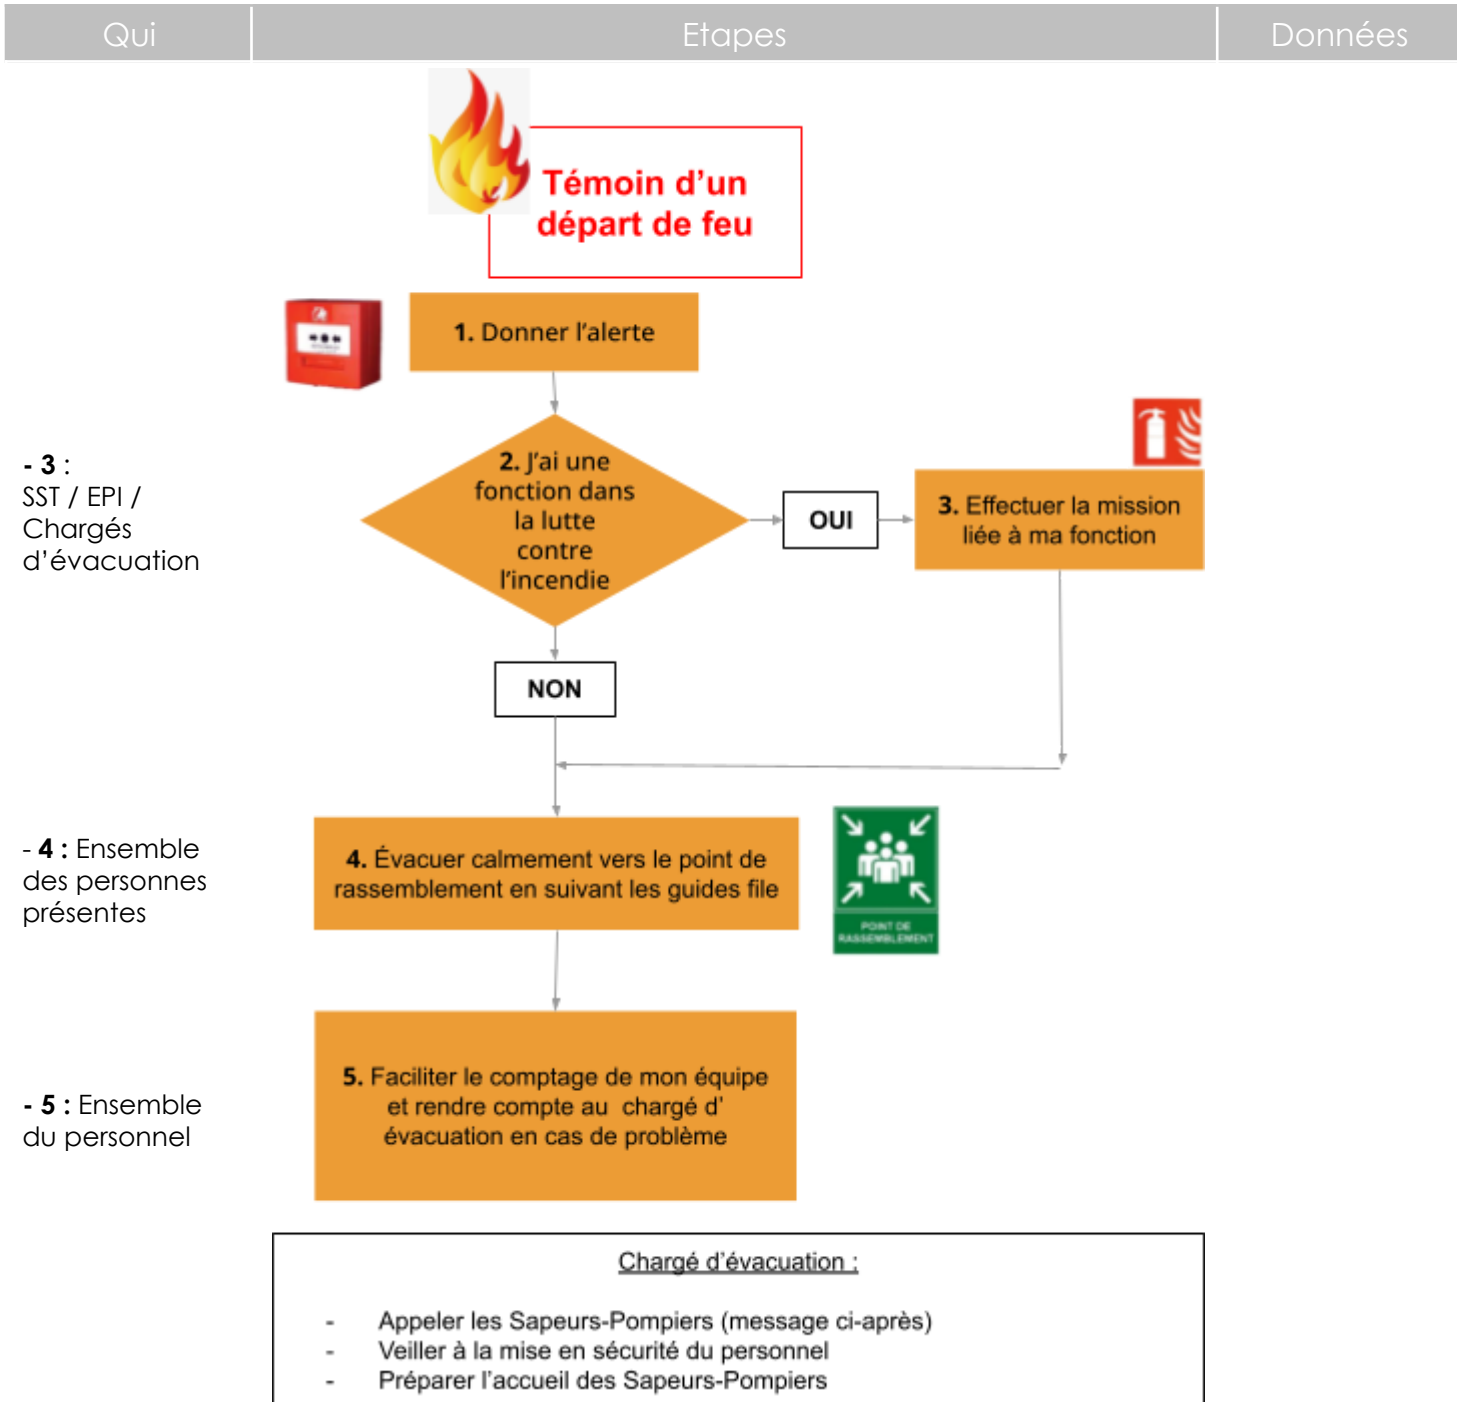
| Qui | Etapes | Données |
|---|---|---|

Témoin d'un départ de feu

1. Donner l'alerte

- 3 : SST / EPI / Chargés d'évacuation

2. J'ai une fonction dans la lutte contre l'incendie

OUI

3. Effectuer la mission liée à ma fonction

NON

- 4 : Ensemble des personnes présentes

4. Évacuer calmement vers le point de rassemblement en suivant les guides file

POINT DE RASSEMBLEMENT

- 5 : Ensemble du personnel

5. Faciliter le comptage de mon équipe et rendre compte au chargé d' évacuation en cas de problème

Chargé d'évacuation :

- Appeler les Sapeurs-Pompiers (message ci-après)
- Veiller à la mise en sécurité du personnel
- Préparer l'accueil des Sapeurs-Pompiers